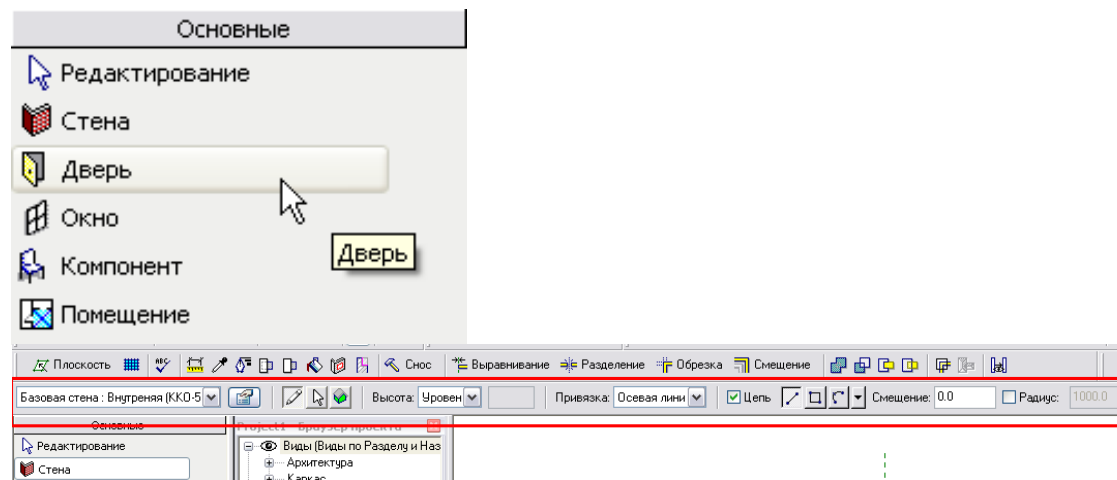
Основные

Редактирование

Стена

Дверь

Окно

Компонент

Помещение

Дверь

Плоскость | Снос | Выравнивание | Разделение | Обрезка | Смещение

Базовая стена : Внутреняя (КК0-5 | Высота: Уровен | Привязка: Осевая лини | Цепь | Смещение: 0.0 | Радиус: 1000.0

Основные

Редактирование

Стена

Project1 - Браузер проекта

Виды (Виды по Разделу и Наз

Архитектура

Каркас